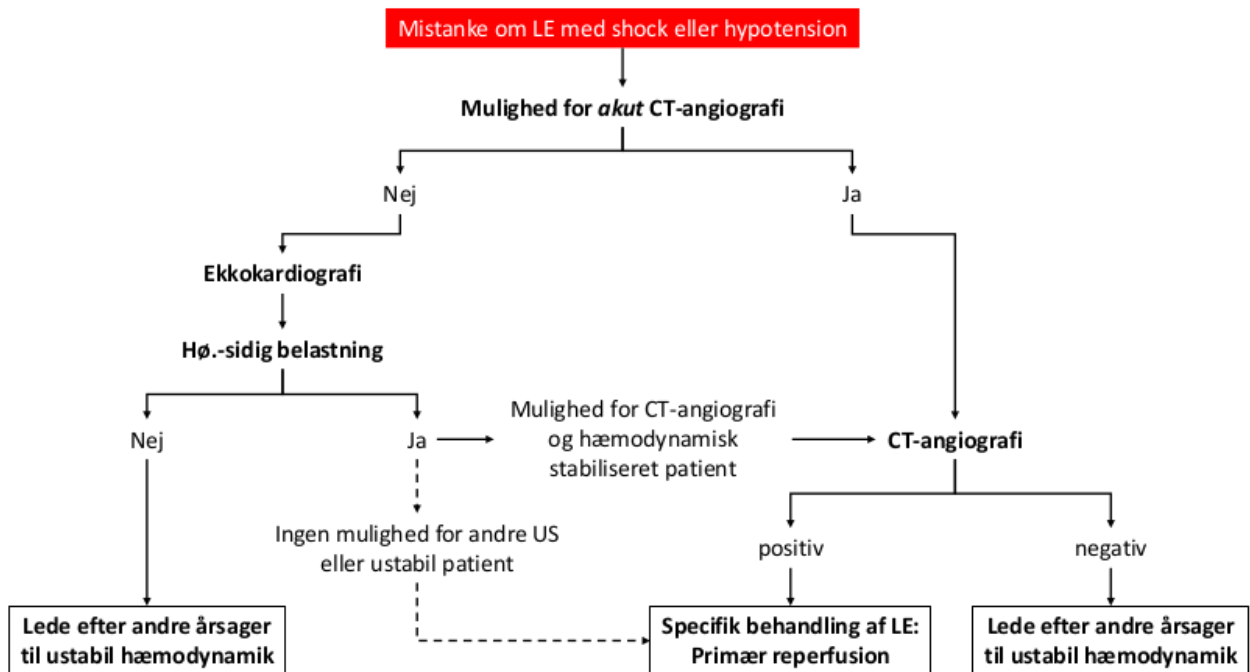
Mistanke om LE med shock eller hypotension

**Mulighed for *akut* CT-angiografi**

Nej

Ja

**Ekkokardiografi**

**Hø.-sidig belastning**

Nej

Ja

Mulighed for CT-angiografi og hæmodynamisk stabiliseret patient

**CT-angiografi**

Ingen mulighed for andre US eller ustabil patient

positiv

negativ

**Lede efter andre årsager til ustabil hæmodynamik**

**Specifik behandling af LE: Primær reperfusion**

**Lede efter andre årsager til ustabil hæmodynamik**